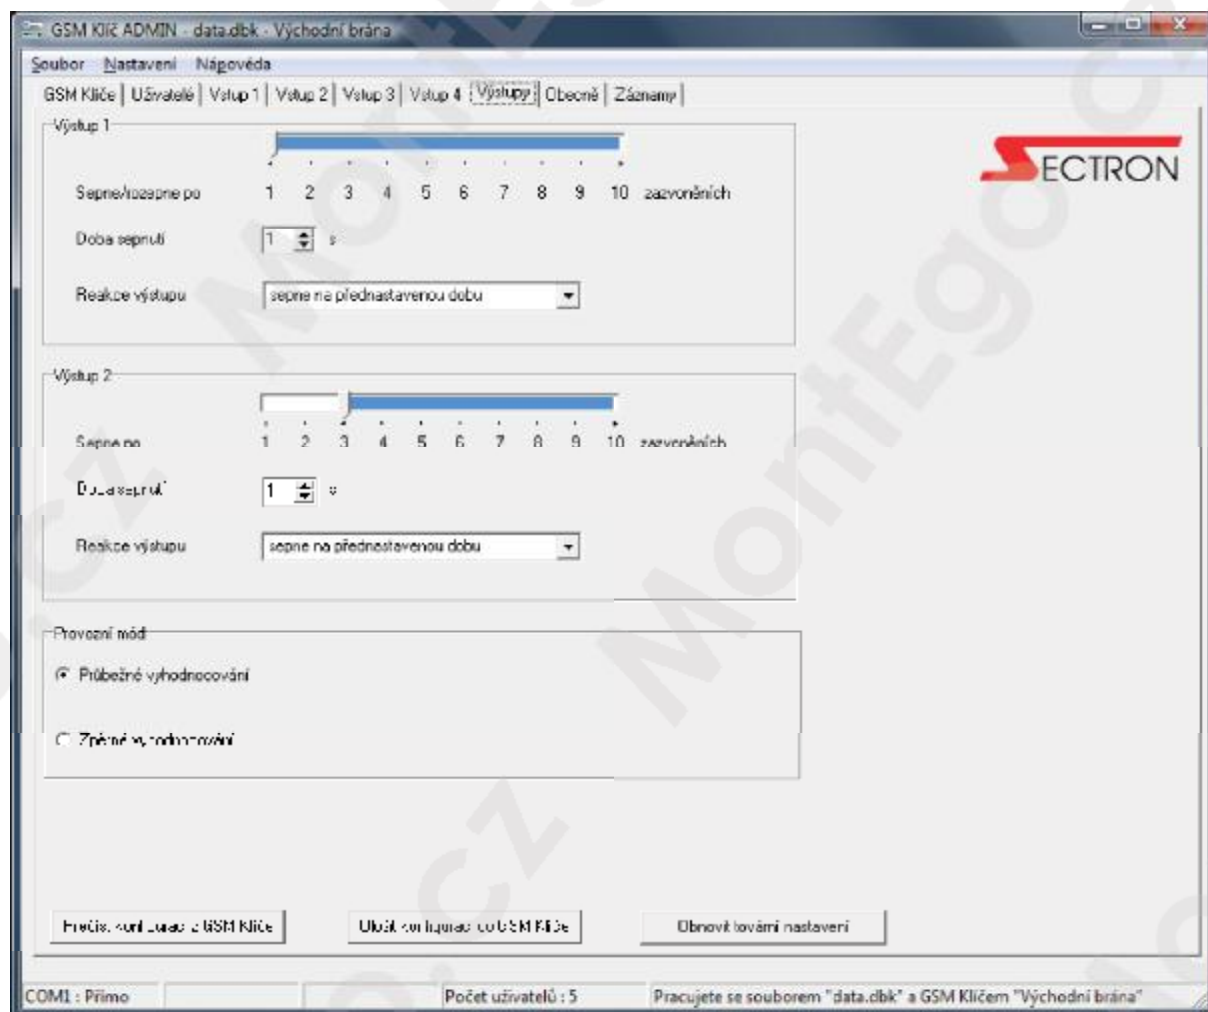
GSM Klíč ADMIN - data.dbk - Východní brána

Soubor Nastavení Nápověda

GSM Klíče | Uživatelé | Vstup 1 | Vstup 2 | Vstup 3 | Vstup 4 | Výstupy | Obecné | Záznamy

Výstup 1

Sepne/rozepne po 1 2 3 4 5 6 7 8 9 10 zazvoněních

Doba sepnutí 1 s

Reakce výstupu sepne na přednastavenou dobu

SECTRON

Výstup 2

Sepne po 1 2 3 4 5 6 7 8 9 10 zazvoněních

Doba sepnutí 1 s

Reakce výstupu sepne na přednastavenou dobu

Provozní mód

Průbežné vyhodnocování

Zpětné vyhodnocování

Přečíst konfiguraci z GSM Klíče

Uložit konfiguraci do GSM Klíče

Obnovit tovární nastavení

COM1 : Přímo

Počet uživatelů : 5

Pracujete se souborem "data.dbk" a GSM Klíčem "Východní brána"